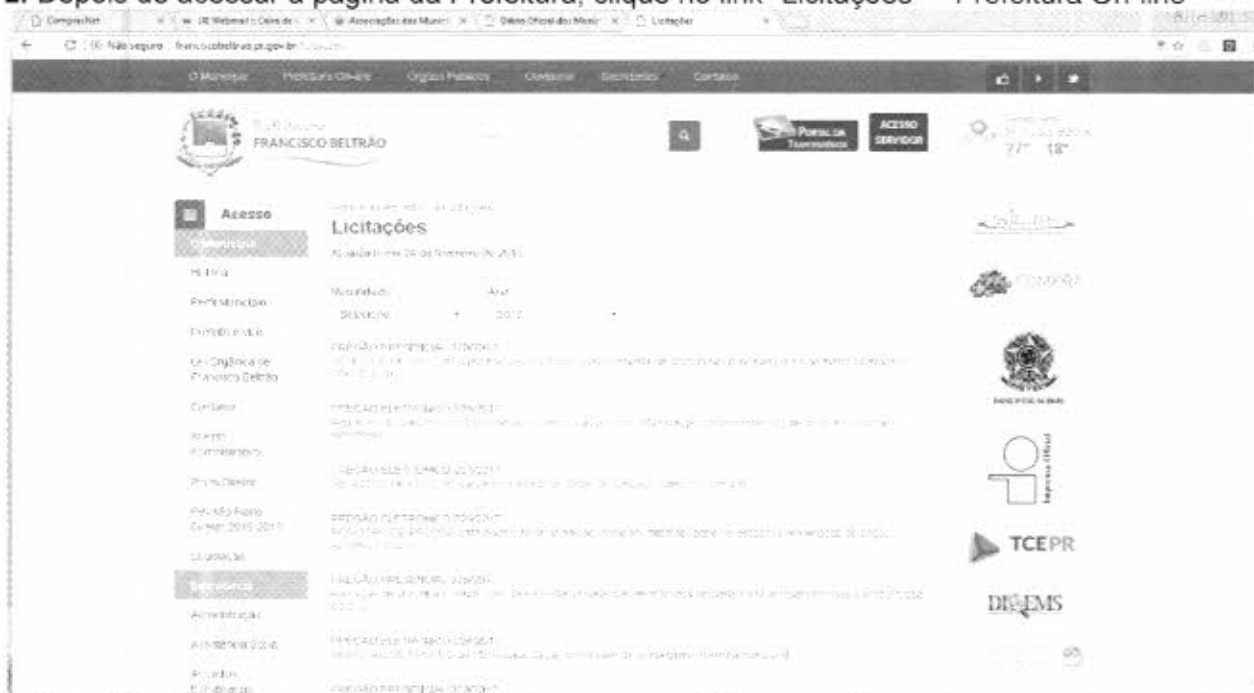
2. Depois de acessar a página da Prefeitura, clique no link "Licitações" – Prefeitura On-line

ComprasNet | (4) Webmail :: Caixa de | Associação dos Munic | Diário Oficial dos Munic | Licitações

Não seguro | franciscobeltrao.pr.gov.br/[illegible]

O Município | Prefeitura On-line | Órgãos Públicos | Concursos | Secretarias | Contatos

Prefeitura
FRANCISCO BELTRÃO

PORTAL DA TRANSPARÊNCIA

ACESSO SERVIDOR

27° 18°

Acesso
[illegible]
História
Perfil Municipal
Prefeito e Vice
Lei Orgânica de Francisco Beltrão
Contatos
Acesso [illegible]
Plano Diretor
Revisão Plano Diretor 2015-2017
Licitações
Secretarias
Administração
Assistência Social
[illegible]

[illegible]
Licitações
Atualizado em 24 de fevereiro de 2017
Modalidade: Selecione | Ano: 2017

PREGÃO PRESENCIAL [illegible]
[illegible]
PREGÃO ELETRÔNICO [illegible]
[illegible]
PREGÃO ELETRÔNICO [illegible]
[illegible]
PREGÃO ELETRÔNICO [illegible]
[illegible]
PREGÃO PRESENCIAL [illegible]
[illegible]
PREGÃO ELETRÔNICO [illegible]
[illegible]
PREGÃO PRESENCIAL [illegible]

TCEPR
DIOEMS